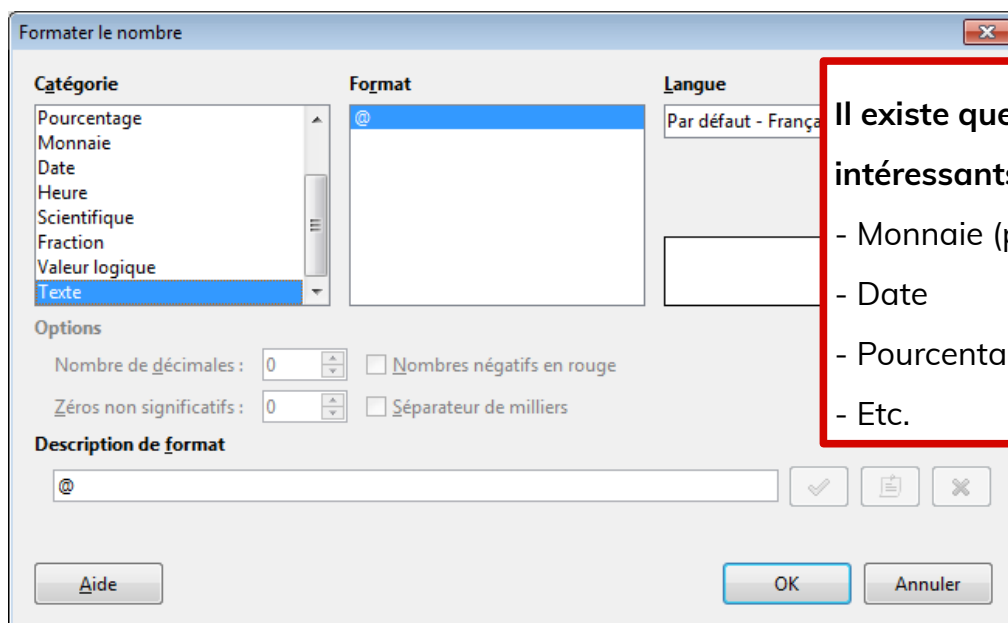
Formater le nombre

Catégorie
Pourcentage
Monnaie
Date
Heure
Scientifique
Fraction
Valeur logique
Texte

Format
@

Langue
Par défaut - França

Il existe que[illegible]
intéressants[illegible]
- Monnaie ([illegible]
- Date
- Pourcenta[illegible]
- Etc.

Options
Nombre de décimales : 0
Nombres négatifs en rouge
Zéros non significatifs : 0
Séparateur de milliers

Description de format
@

Aide
OK
Annuler